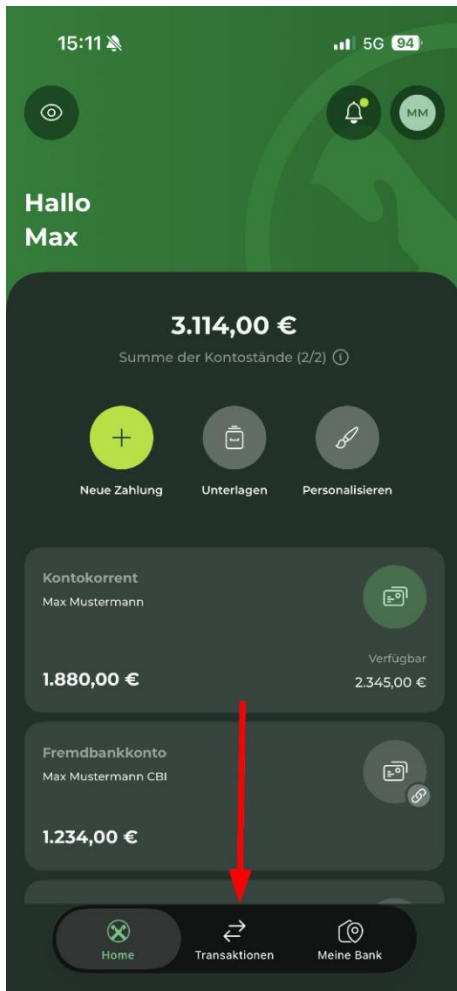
15:11

5G 94

MM

Hallo
Max

3.114,00 €
Summe der Kontostände (2/2)

Neue Zahlung
Unterlagen
Personalisieren

Kontokorrent
Max Mustermann
1.880,00 €
Verfügbar
2.345,00 €

Fremdbankkonto
Max Mustermann CBI
1.234,00 €

Home
Transaktionen
Meine Bank